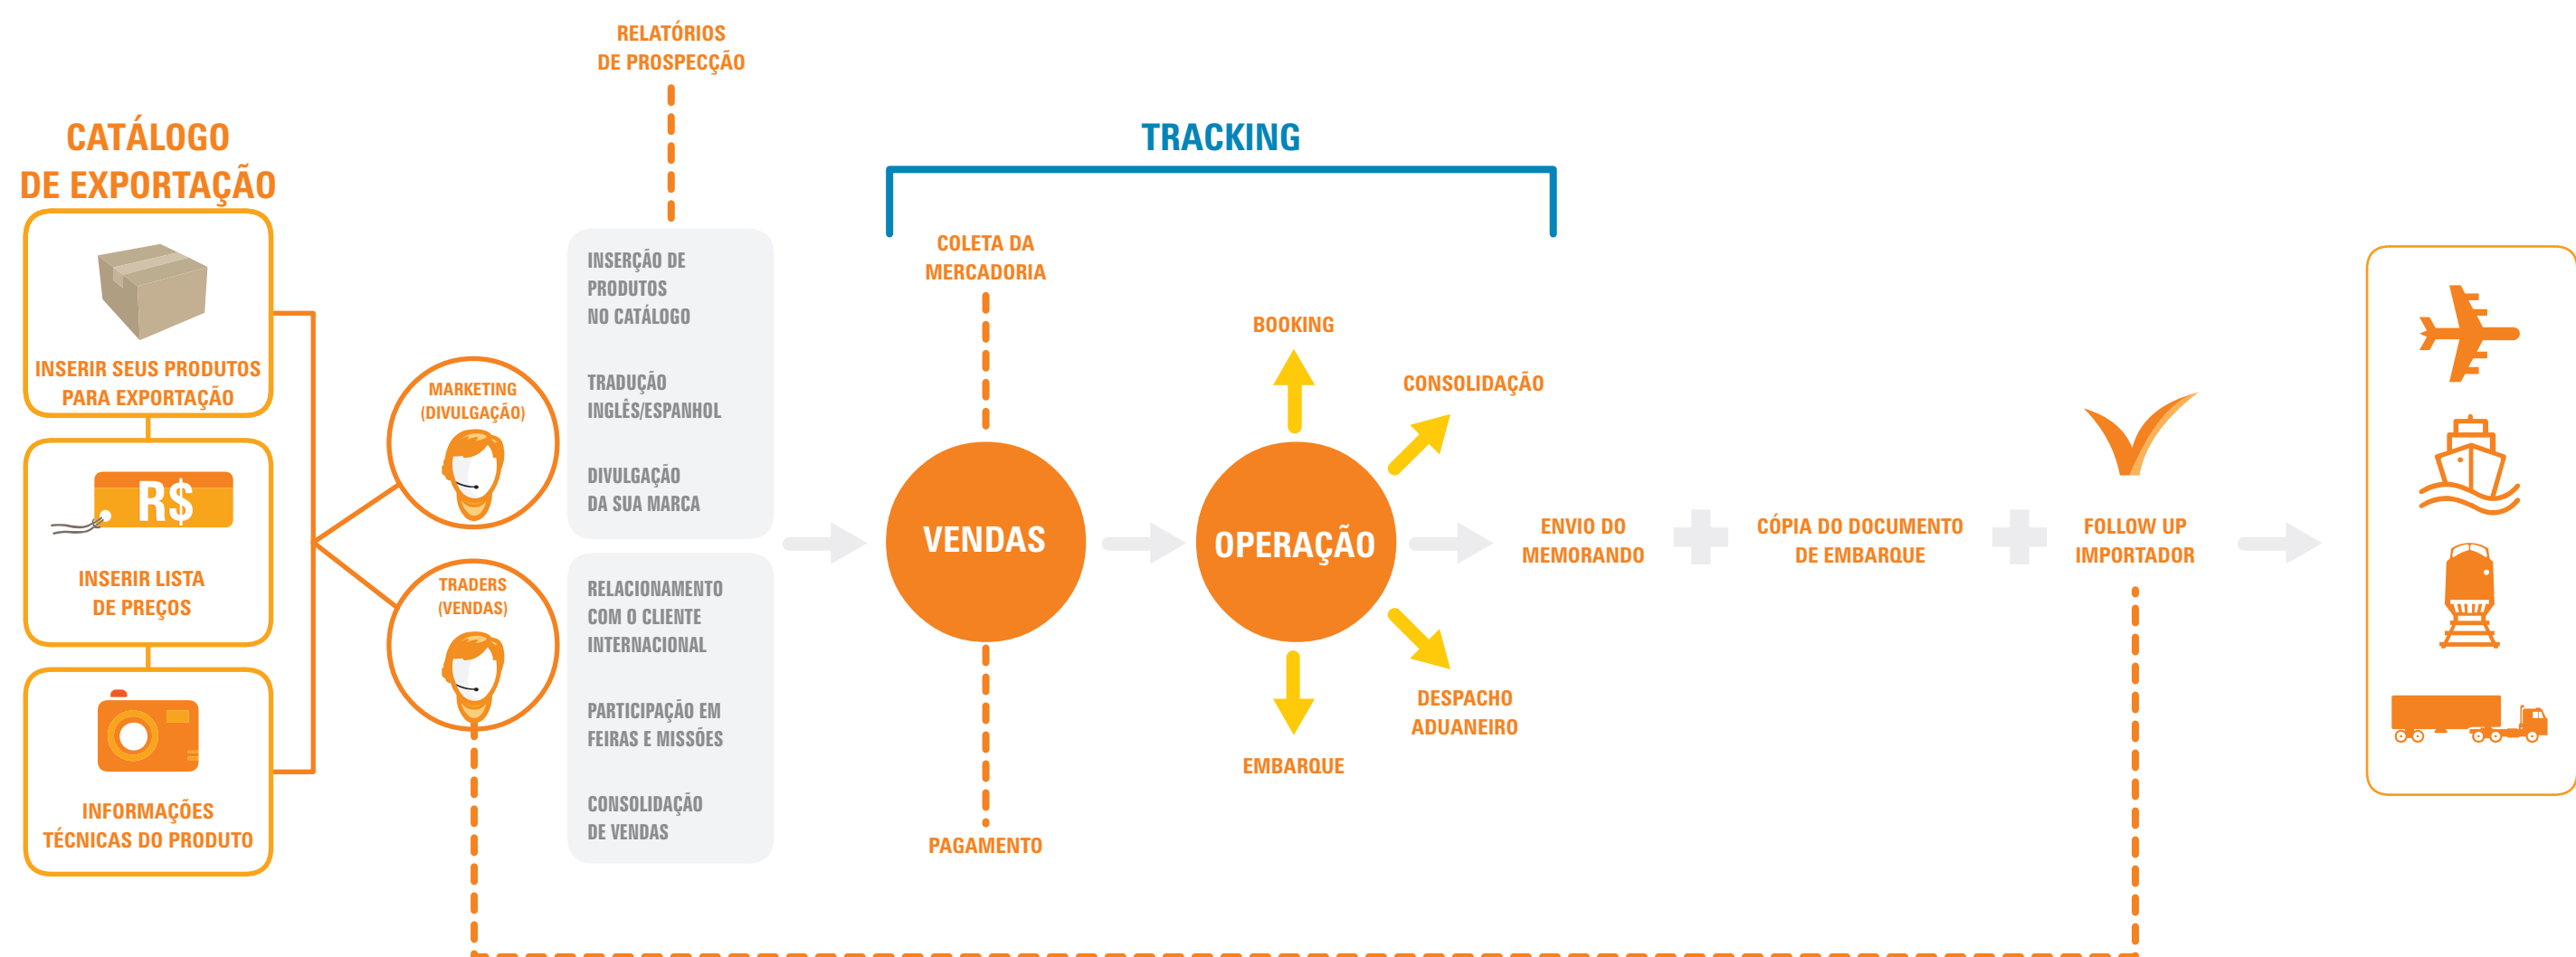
CATÁLOGO DE EXPORTAÇÃO

INSERIR SEUS PRODUTOS PARA EXPORTAÇÃO

R$

INSERIR LISTA DE PREÇOS

INFORMAÇÕES TÉCNICAS DO PRODUTO

MARKETING (DIVULGAÇÃO)

TRADERS (VENDAS)

RELATÓRIOS DE PROSPECÇÃO

INSERÇÃO DE PRODUTOS NO CATÁLOGO

TRADUÇÃO INGLÊS/ESPANHOL

DIVULGAÇÃO DA SUA MARCA

RELACIONAMENTO COM O CLIENTE INTERNACIONAL

PARTICIPAÇÃO EM FEIRAS E MISSÕES

CONSOLIDAÇÃO DE VENDAS

TRACKING

COLETA DA MERCADORIA

VENDAS

PAGAMENTO

BOOKING

CONSOLIDAÇÃO

OPERAÇÃO

DESPACHO ADUANEIRO

EMBARQUE

ENVIO DO MEMORANDO

CÓPIA DO DOCUMENTO DE EMBARQUE

FOLLOW UP IMPORTADOR